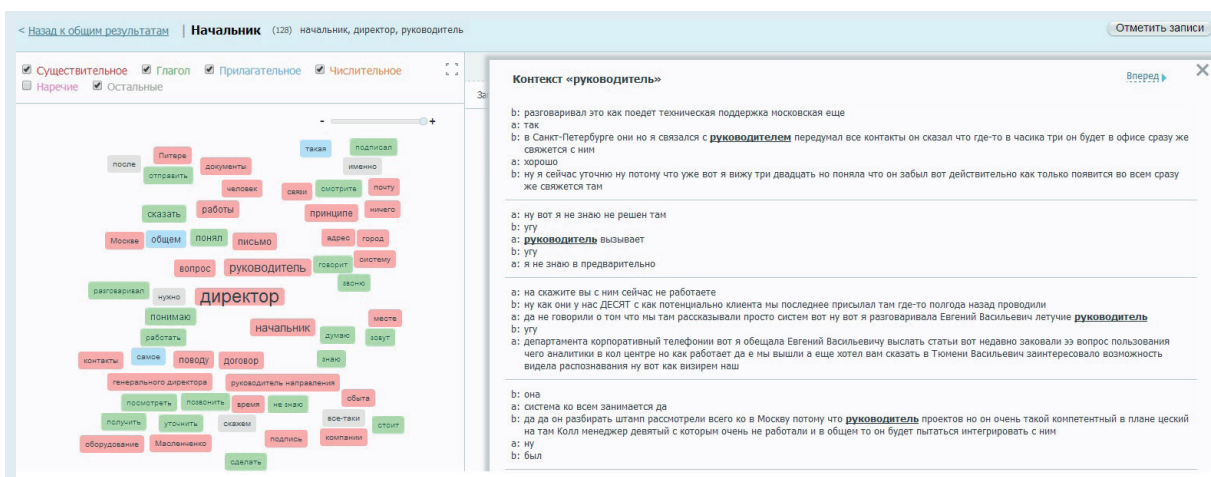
< Назад к общим результатам | Начальник (128) начальник, директор, руководитель

Отметить записи

Существительное Глагол Прилагательное Числительное Наречие Остальные

- +

после Питере документы такая подписал именно отправить человек связи смотрите почту сказать работы принципе ничего Москве общем понял письмо адрес город вопрос руководитель говорит систему звоню разговаривал нужно директор понимаю место работать начальник думаю зовут контакты самое поводу договор знаю генерального директора руководитель направления обыта посмотреть позвонить время не знаю все-таки получить уточнить скажем стоит оборудование Масленненко подпись компании сделать

За

Контекст «руководитель»

Вперед

b: разговаривал это как поедет техническая поддержка московская еще
a: так
b: в Санкт-Петербурге они но я связался с руководителем передумал все контакты он сказал что где-то в часика три он будет в офисе сразу же свяжется с ним
a: хорошо
b: ну я сейчас уточню но потому что уже вот я вижу три двадцать но поняла что он забыл вот действительно как только появится во всем сразу же свяжется там

a: ну вот я не знаю не решен там
b: угу
a: руководитель вызывает
b: угу
a: я не знаю в предварительно

a: на скажите вы с ним сейчас не работаете
b: ну как они у нас ДЕСЯТ с как потенциально клиента мы последнее присылал там где-то полгода назад проводили
a: да не говорили о том что мы там рассказывали просто систем вот ну вот я разговаривала Евгений Васильевич летучие руководитель
b: угу
a: департамента корпоративный телефонии вот я обещала Евгений Васильевич выслать статьи вот недавно заковали ээ вопрос пользования чего аналитики в кол центре но как работает да е мы вышли а еще хотел вам сказать в Тюмени Васильевич заинтересовало возможность видела распознавания ну вот как визирем наш

b: она
a: система ко всем занимается да
b: да да он разбирать штамп рассмотрели всего ко в Москву потому что руководитель проектов но он очень такой компетентный в плане цеский на там Колл менеджер девятый с которым очень не работали и в общем то он будет пытаться интегрировать с ним
a: ну
b: был